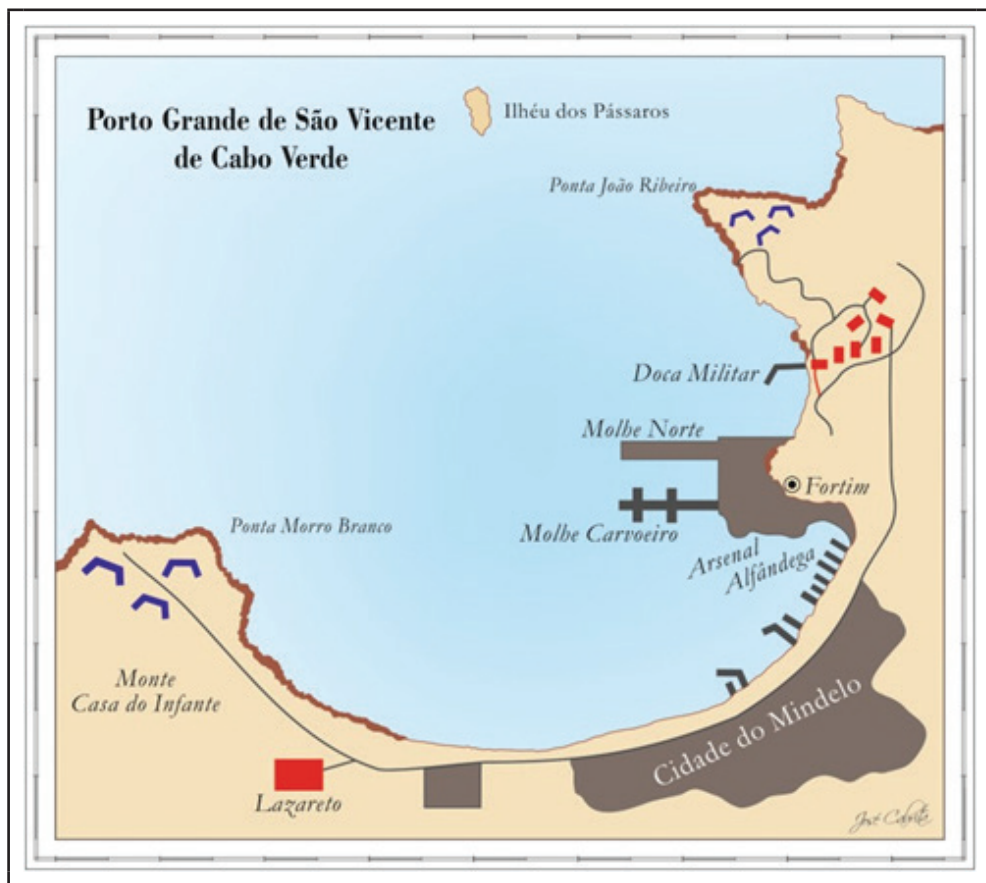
Porto Grande de São Vicente de Cabo Verde

Ilhéu dos Pássaros

Ponta João Ribeiro

Doca Militar

Molhe Norte

Fortim

Molhe Carvoeiro

Arsenal

Alfândega

Ponta Morro Branco

Monte Casa do Infante

Lazareto

Cidade do Mindelo

José Cabrita